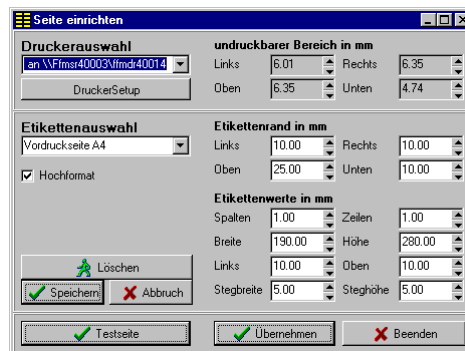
Seite einrichten

Druckerauswahl
an \\Ffmsr40003\ffmdr40014
DruckerSetup

undruckbarer Bereich in mm
Links 6.01
Rechts 6.35
Oben 6.35
Unten 4.74

Etikettenauswahl
Vordruckseite A4
Hochformat

Etikettenrand in mm
Links 10.00
Rechts 10.00
Oben 25.00
Unten 10.00

Etikettenwerte in mm
Spalten 1.00
Zeilen 1.00
Breite 190.00
Höhe 280.00
Links 10.00
Oben 10.00
Stegbreite 5.00
Steghöhe 5.00

Löschen
Speichern
Abbruch

Testseite
Übernehmen
Beenden